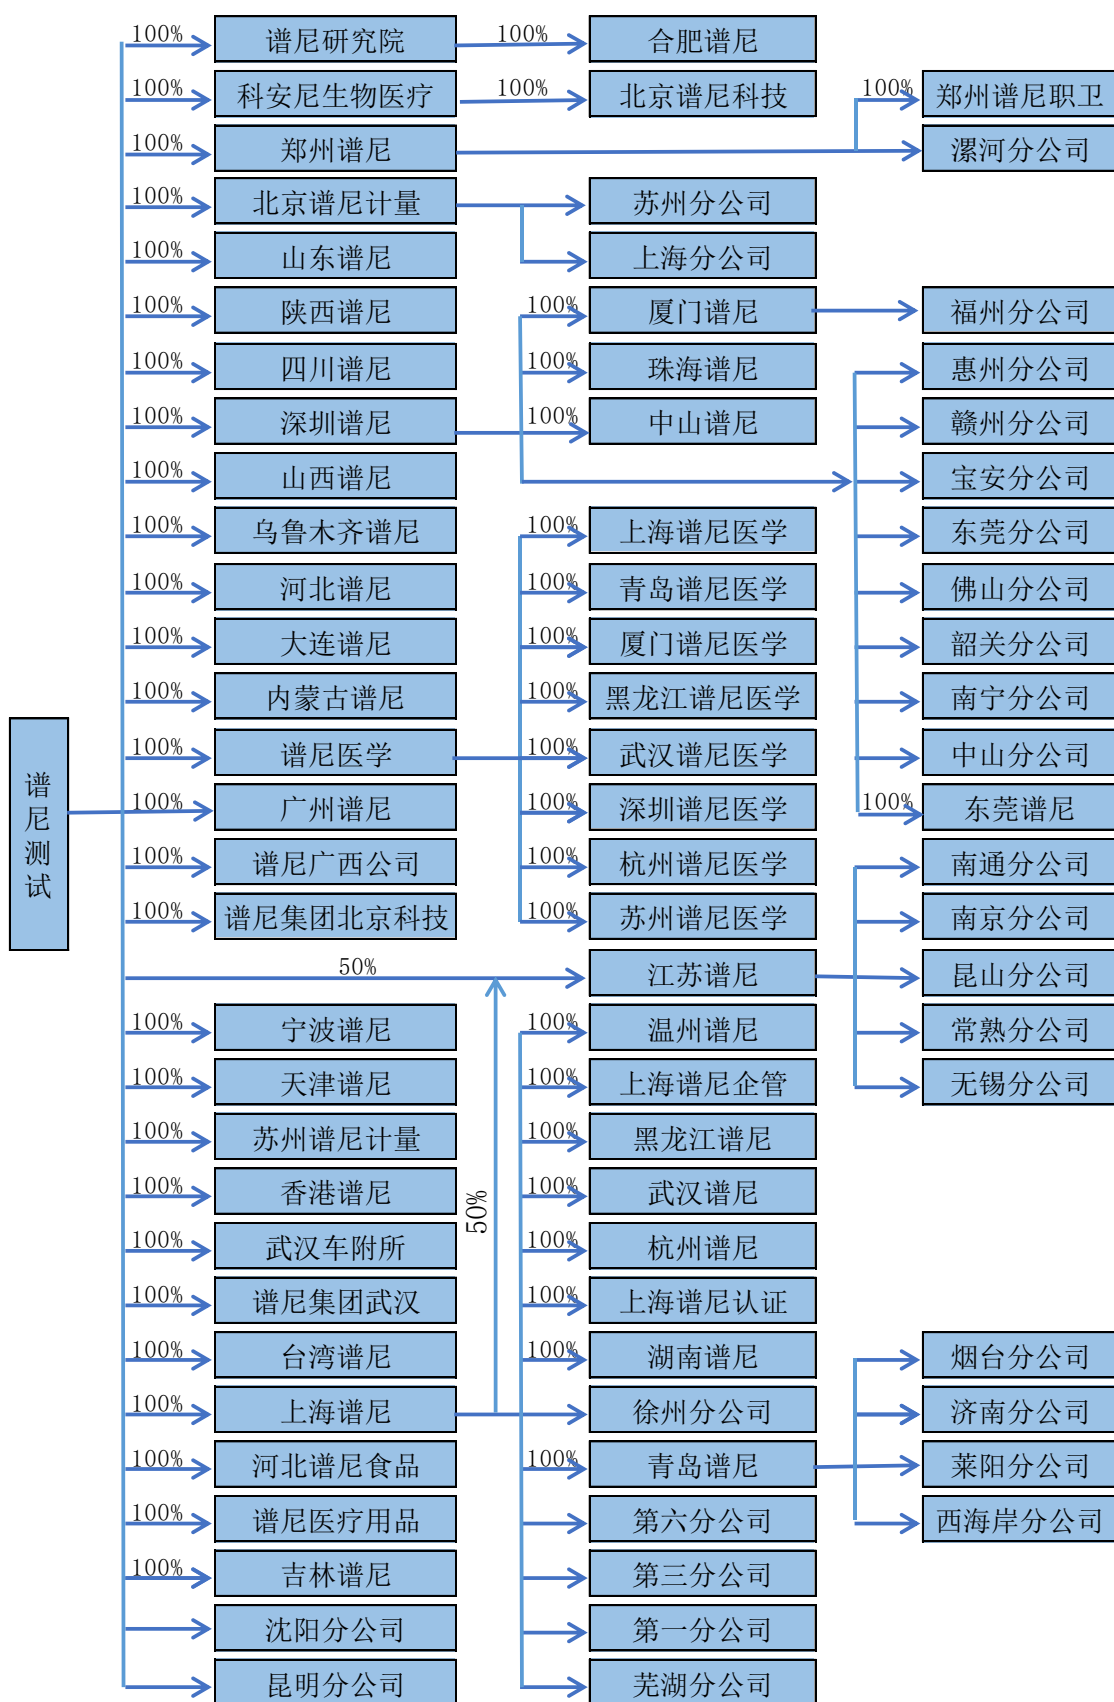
谱尼测试

100% 谱尼研究院 100% 合肥谱尼
100% 科安尼生物医疗 100% 北京谱尼科技
100% 郑州谱尼 100% 郑州谱尼职卫
漯河分公司
100% 北京谱尼计量
苏州分公司
上海分公司
100% 山东谱尼
100% 陕西谱尼
100% 四川谱尼
100% 深圳谱尼
100% 厦门谱尼
福州分公司
100% 珠海谱尼
100% 中山谱尼
惠州分公司
赣州分公司
宝安分公司
东莞分公司
佛山分公司
韶关分公司
南宁分公司
中山分公司
100% 东莞谱尼
100% 山西谱尼
100% 乌鲁木齐谱尼
100% 河北谱尼
100% 大连谱尼
100% 内蒙古谱尼
100% 谱尼医学
100% 上海谱尼医学
100% 青岛谱尼医学
100% 厦门谱尼医学
100% 黑龙江谱尼医学
100% 武汉谱尼医学
100% 深圳谱尼医学
100% 杭州谱尼医学
100% 苏州谱尼医学
100% 广州谱尼
100% 谱尼广西公司
100% 谱尼集团北京科技
50% 江苏谱尼
南通分公司
南京分公司
昆山分公司
常熟分公司
无锡分公司
50%
100% 宁波谱尼
100% 天津谱尼
100% 苏州谱尼计量
100% 香港谱尼
100% 武汉车附所
100% 谱尼集团武汉
100% 台湾谱尼
100% 上海谱尼
100% 河北谱尼食品
100% 谱尼医疗用品
100% 吉林谱尼
沈阳分公司
昆明分公司
100% 温州谱尼
100% 上海谱尼企管
100% 黑龙江谱尼
100% 武汉谱尼
100% 杭州谱尼
100% 上海谱尼认证
100% 湖南谱尼
徐州分公司
100% 青岛谱尼
烟台分公司
济南分公司
莱阳分公司
西海岸分公司
第六分公司
第三分公司
第一分公司
芜湖分公司